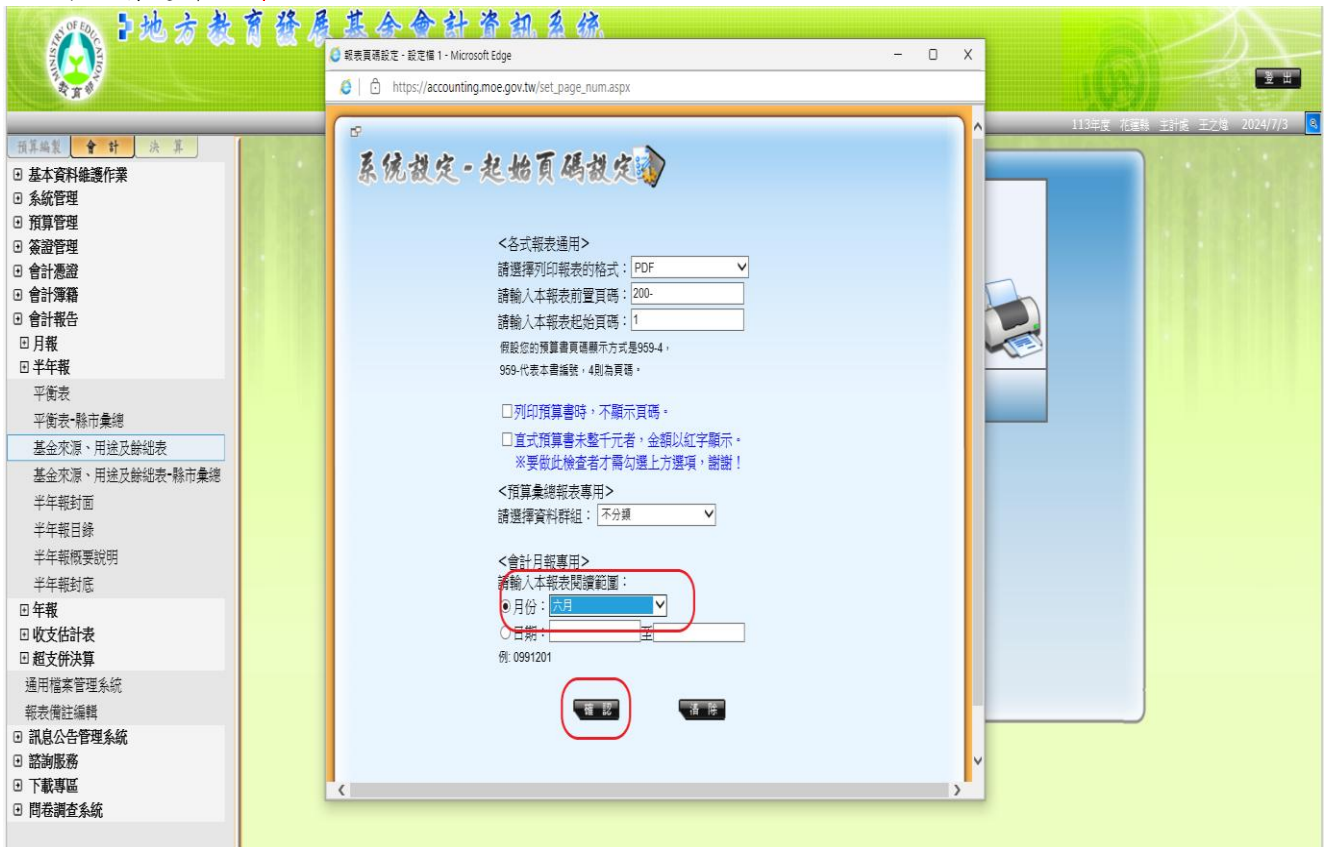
MINISTRY OF EDUCATION 教育部

地方教育發展基金會計資訊系統

報表頁碼設定 - 設定檔 1 - Microsoft Edge

https://accounting.moe.gov.tw/set_page_num.aspx

登出

113年度 花蓮縣 主計處 王之瑜 2024/7/3

預算編製 | 會計 | 決算

基本資料維護作業
系統管理
預算管理
簽證管理
會計憑證
會計簿籍
會計報告
月報
半年報
平衡表
平衡表-縣市彙總
基金來源、用途及餘絀表
基金來源、用途及餘絀表-縣市彙總
半年報封面
半年報目錄
半年報概要說明
半年報封底
年報
收支估計表
超支併決算
通用檔案管理系統
報表備註編輯
訊息公告管理系統
諮詢服務
下載專區
問卷調查系統

系統設定-起始頁碼設定

<各式報表通用>
請選擇列印報表的格式：PDF
請輸入本報表前置頁碼：200-
請輸入本報表起始頁碼：1
假設您的預算書頁碼顯示方式是959-4，959-代表本書編號，4則為頁碼。

列印預算書時，不顯示頁碼。

直式預算書未整千元者，金額以紅字顯示。
※要做此檢查者才需勾選上方選項，謝謝！

<預算彙總報表專用>
請選擇資料群組：不分類

<會計月報專用>
請輸入本報表閱讀範圍：
月份：六月
日期： 至
例: 0991201

確認 清除